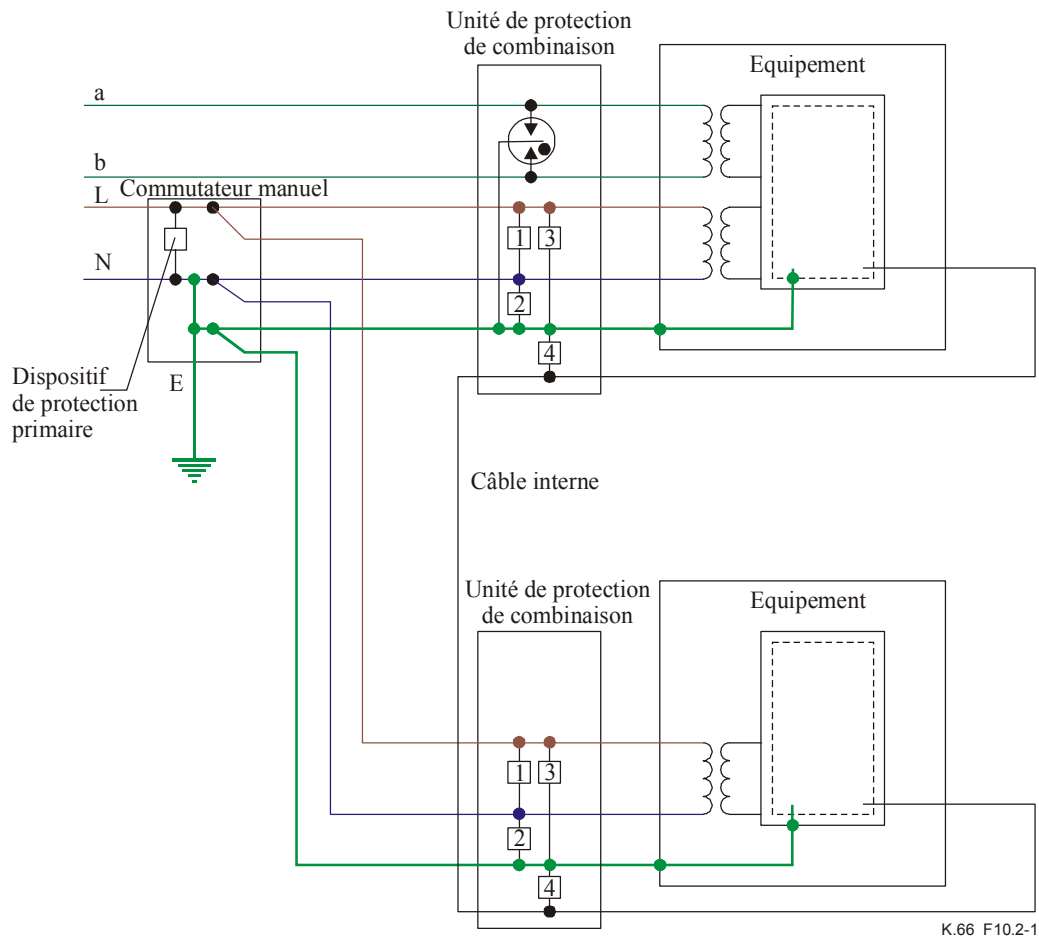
Unité de protection de combinaison

Equipement

a

b

L

Commutateur manuel

N

1

3

2

4

Dispositif de protection primaire

E

Câble interne

Unité de protection de combinaison

Equipement

1

3

2

4

K.66 F10.2-1